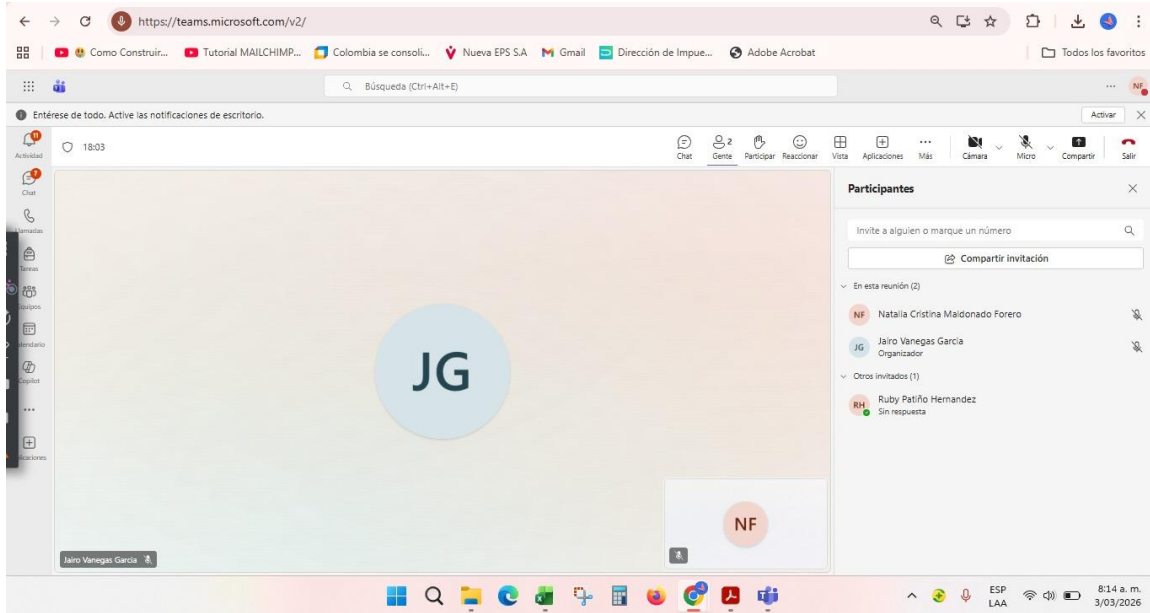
https://teams.microsoft.com/v2/

Como Construir... Tutorial MAILCHIMP... Colombia se consoli... Nueva EPS S.A Gmail Dirección de Impue... Adobe Acrobat Todos los favoritos

Búsqueda (Ctrl+Alt+E)

NF

Entérese de todo. Active las notificaciones de escritorio.

Activar

Actividad

Chat

Llamadas

Tareas

Equipos

Calendario

Copilot

...

Aplicaciones

18:03

Chat Gente 2 Participar Reaccionar Vista Aplicaciones Más Cámara Micro Compartir Salir

Participantes

Invite a alguien o marque un número

Compartir invitación

En esta reunión (2)

NF Natalia Cristina Maldonado Forero

JG Jairo Vanegas Garcia
Organizador

Otros invitados (1)

RH Ruby Patiño Hernandez
Sin respuesta

JG

NF

Jairo Vanegas Garcia

ESP LAA 8:14 a. m. 3/03/2026